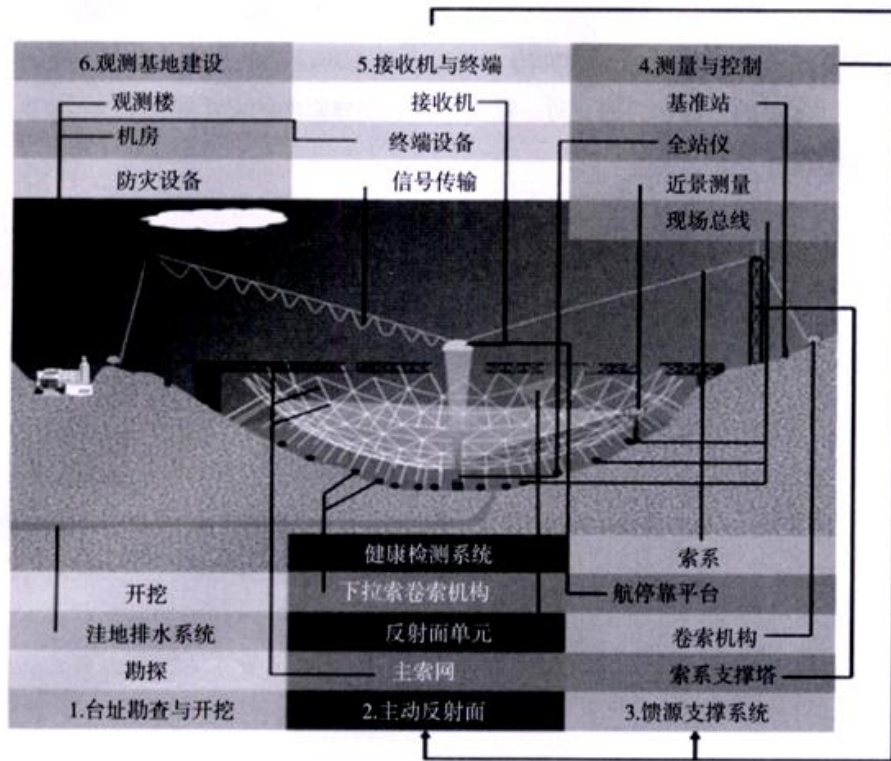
6.观测基地建设

观测楼

机房

防灾设备

5.接收机与终端

接收机

终端设备

信号传输

4.测量与控制

基准站

全站仪

近景测量

现场总线

开挖

洼地排水系统

勘探

1.台址勘查与开挖

健康检测系统

下拉索卷索机构

反射面单元

主索网

2.主动反射面

索系

航停靠平台

卷索机构

索系支撑塔

3.馈源支撑系统